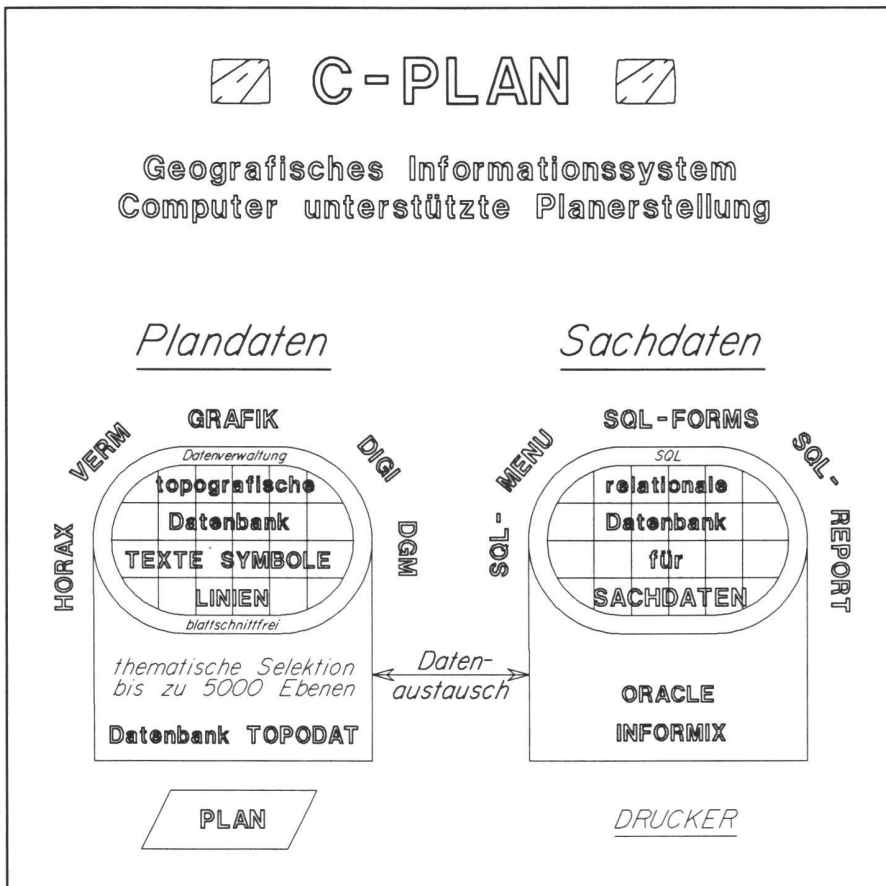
C-PLAN

Geografisches Informationssystem
Computer unterstützte Planerstellung

Plandaten

GRAFIK
VERM
DIGI
HORAX
DGM
Datenverwaltung
topografische
Datenbank
TEXTE SYMBOLE
LINIEN
blattschnittfrei

thematische Selektion bis zu 5000 Ebenen

Datenbank TOPODAT

Daten-
austausch

Sachdaten

SQL-FORMS
SQL-MENU
SQL-REPORT
SQL
relationale
Datenbank
für
SACHDATEN

ORACLE
INFORMIX

PLAN

DRUCKER